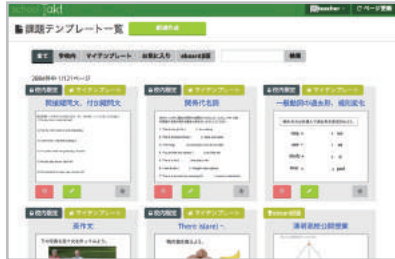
school TakT

teacher | ページ更新

課題テンプレート一覧

新規作成

全て | 学校内 | マイテンプレート | お気に入り | ebscard提供 | 検索

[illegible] 1/121ページ

校内限定 | マイテンプレート
間接疑問文、付加疑問文

校内限定 | マイテンプレート
関係代名詞

校内限定 | マイテンプレート
一般動詞の過去形、規則変化

校内限定 | マイテンプレート
長作文

校内限定 | マイテンプレート
There is(are) ~

ebscard提供
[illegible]